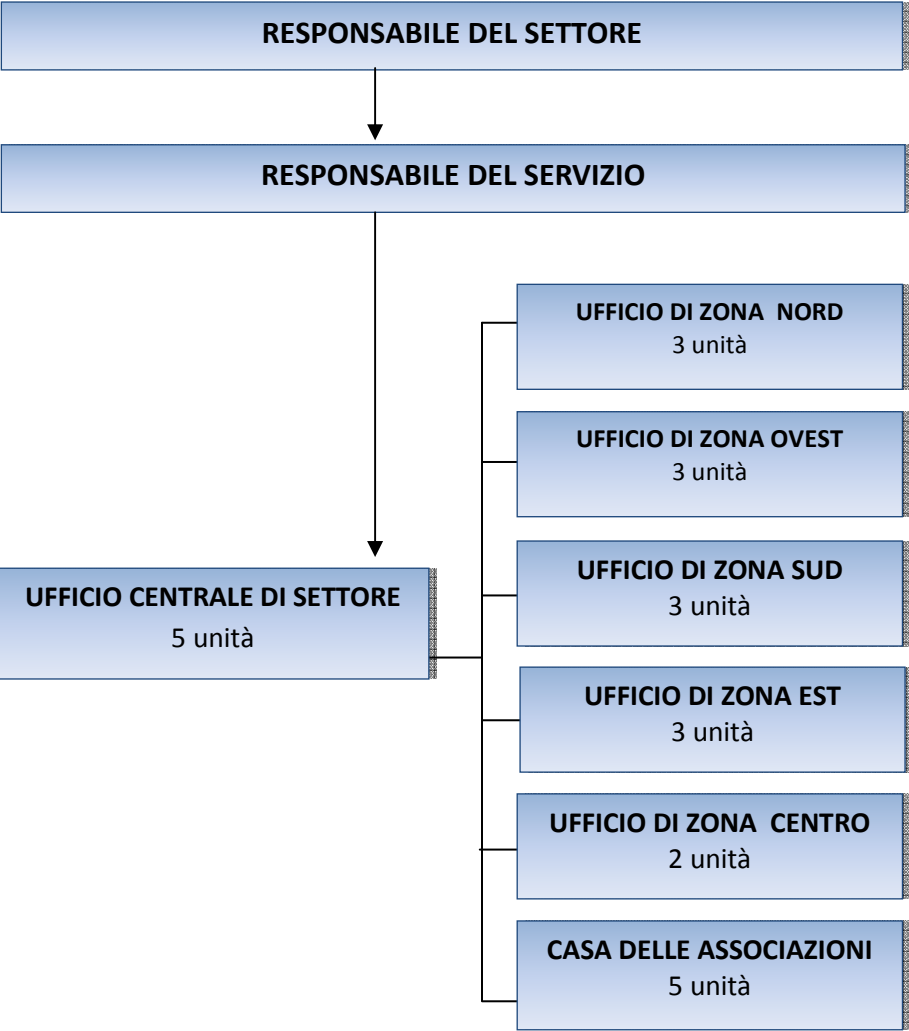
RESPONSABILE DEL SETTORE

RESPONSABILE DEL SERVIZIO

UFFICIO CENTRALE DI SETTORE
5 unità

UFFICIO DI ZONA NORD
3 unità

UFFICIO DI ZONA OVEST
3 unità

UFFICIO DI ZONA SUD
3 unità

UFFICIO DI ZONA EST
3 unità

UFFICIO DI ZONA CENTRO
2 unità

CASA DELLE ASSOCIAZIONI
5 unità